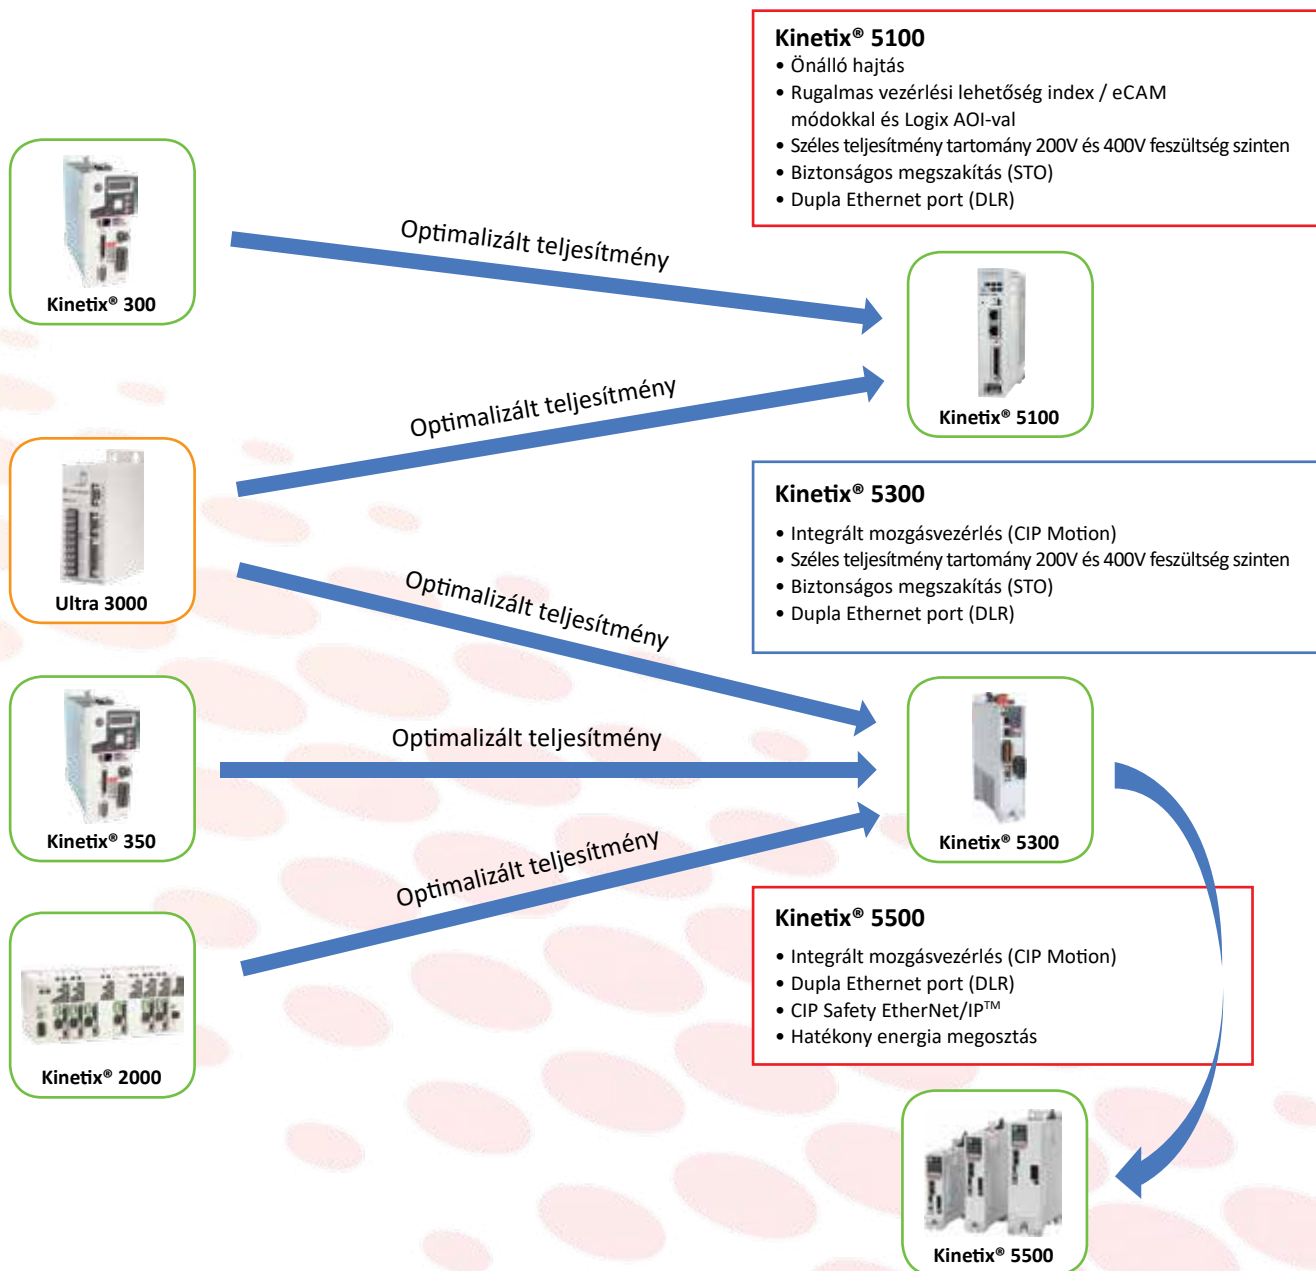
Kinetix® 5100
• Önálló hajtás
• Rugalmas vezérlési lehetőség index / eCAM módokkal és Logix AOI-val
• Széles teljesítmény tartomány 200V és 400V feszültség szinten
• Biztonságos megszakítás (STO)
• Dupla Ethernet port (DLR)

Kinetix® 300

Optimalizált teljesítmény

Kinetix® 5100

Optimalizált teljesítmény

Ultra 3000

Kinetix® 5300
• Integrált mozgásvezérlés (CIP Motion)
• Széles teljesítmény tartomány 200V és 400V feszültség szinten
• Biztonságos megszakítás (STO)
• Dupla Ethernet port (DLR)

Optimalizált teljesítmény

Kinetix® 350

Optimalizált teljesítmény

Kinetix® 5300

Optimalizált teljesítmény

Kinetix® 2000

Kinetix® 5500
• Integrált mozgásvezérlés (CIP Motion)
• Dupla Ethernet port (DLR)
• CIP Safety EtherNet/IP$^{TM}$
• Hatékony energia megosztás

Kinetix® 5500